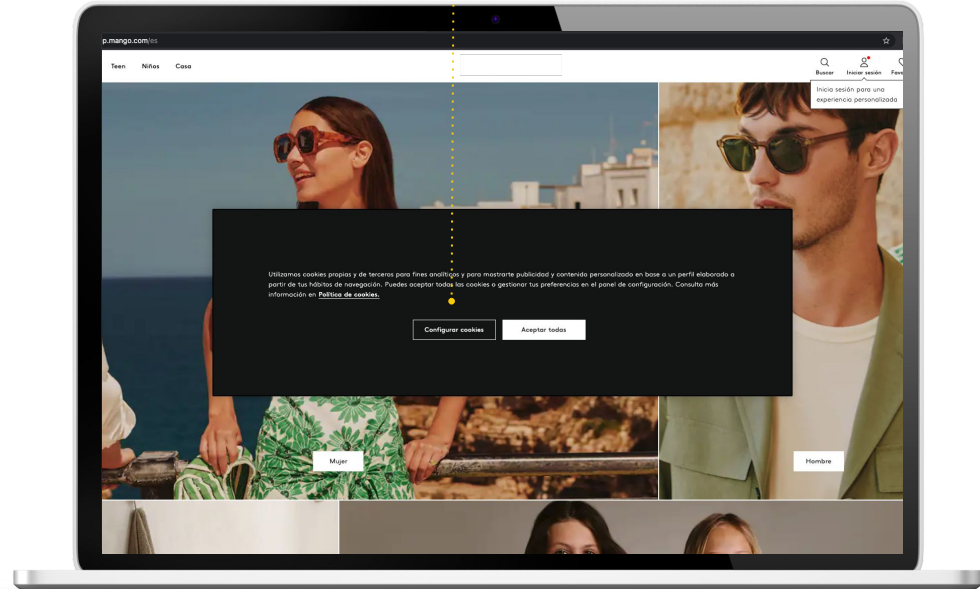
p.mango.com/es

Teen Niños Casa

Buscar Iniciar sesión Fav

Inicia sesión para una experiencia personalizada

Utilizamos cookies propias y de terceros para fines analíticos y para mostrarte publicidad y contenido personalizado en base a un perfil elaborado a partir de tus hábitos de navegación. Puedes aceptar todas las cookies o gestionar tus preferencias en el panel de configuración. Consulta más información en Política de cookies.

Configurar cookies Aceptar todas

Mujer

Hombre